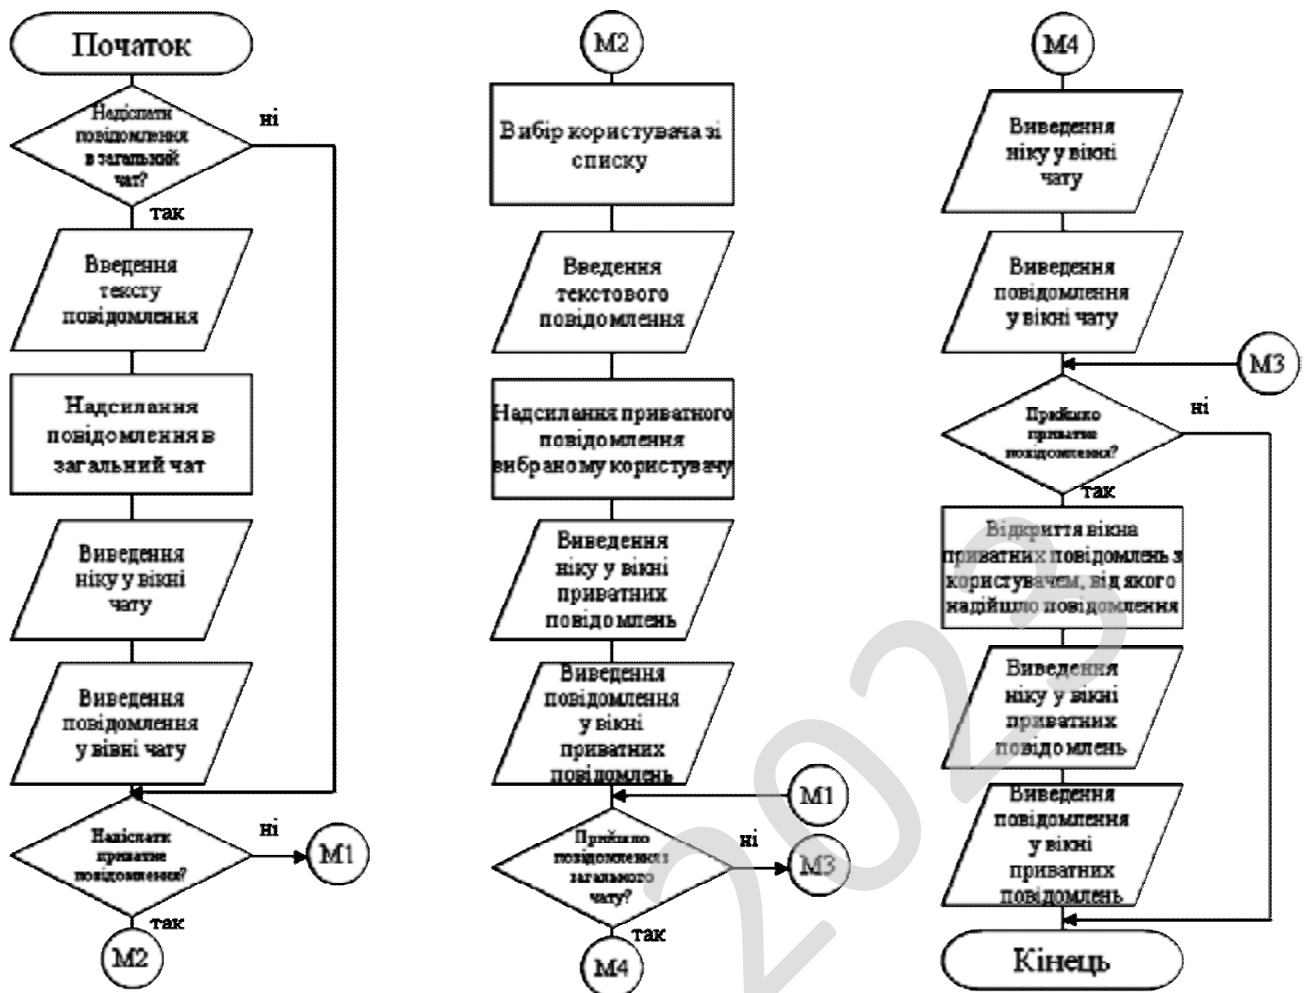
Початок

Надіслати повідомлення в загальний чат?

ні

так

Введення тексту повідомлення

Надсилання повідомлення в загальний чат

Виведення ніку у вікні чату

Виведення повідомлення у вікні чату

Надіслати приватне повідомлення?

ні

M1

так

M2

M2

Вибір користувача зі списку

Введення текстового повідомлення

Надсилання приватного повідомлення вибраному користувачу

Виведення ніку у вікні приватних повідомлень

Виведення повідомлення у вікні приватних повідомлень

M1

Прийшло повідомлення з загального чату?

ні

M3

так

M4

M4

Виведення ніку у вікні чату

Виведення повідомлення у вікні чату

M3

Прийшло приватне повідомлення?

ні

так

Відкриття вікна приватних повідомлень з користувачем, від якого надійшло повідомлення

Виведення ніку у вікні приватних повідомлень

Виведення повідомлення у вікні приватних повідомлень

Кінець

2023